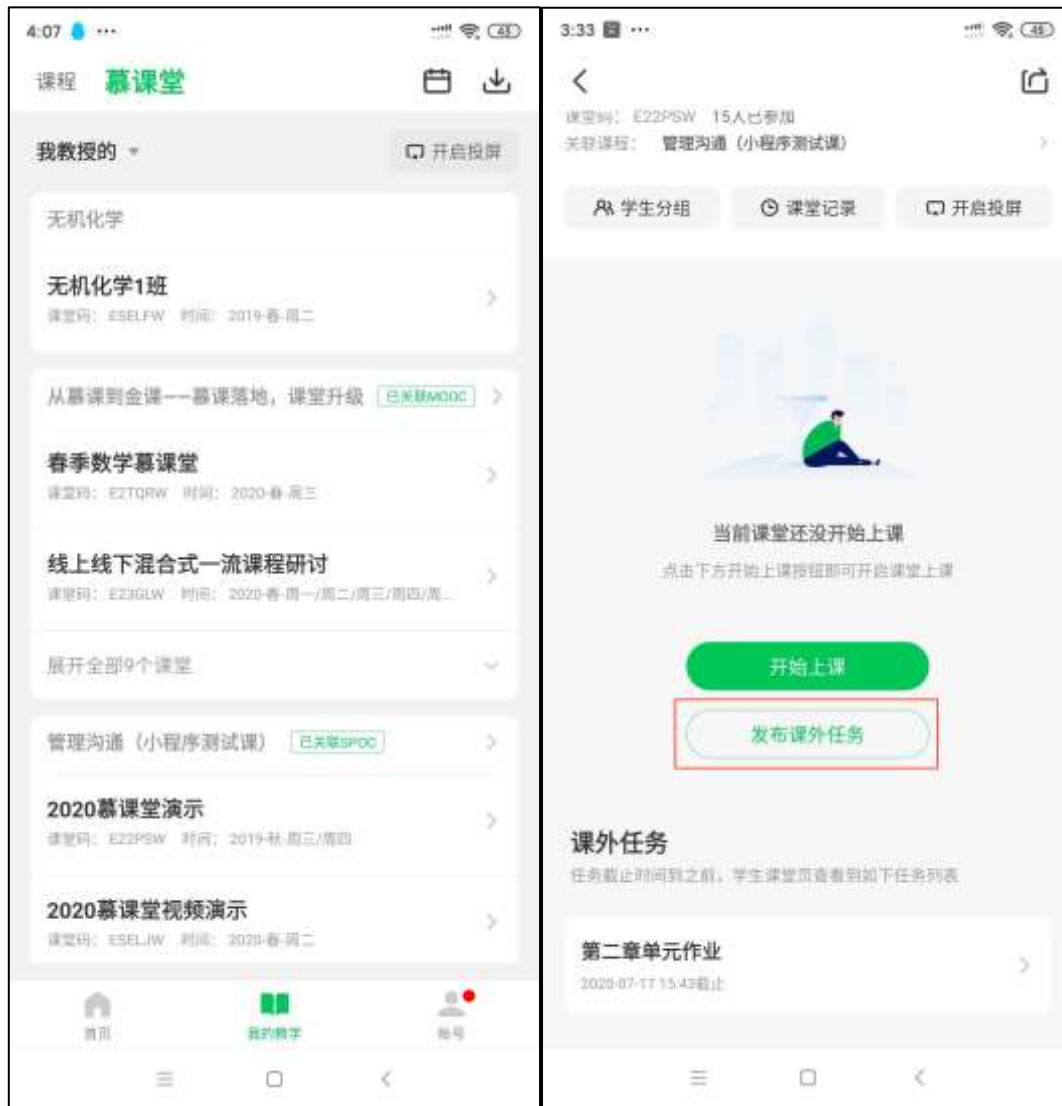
4:07 ···
45

课程 慕课堂

我教授的 ▾

开启投屏

无机化学

无机化学1班
课堂码：ESELFW 时间：2019-春-周二

从慕课到金课——慕课落地，课堂升级 已关联MOOC

春季数学慕课堂
课堂码：E2TQRW 时间：2020-春-周三

线上线下混合式一流课程研讨
课堂码：E23GLW 时间：2020-春-周一/周二/周三/周四/周...

展开全部9个课堂

管理沟通（小程序测试课） 已关联SPOC

2020慕课堂演示
课堂码：E22PSW 时间：2019-秋-周三/周四

2020慕课堂视频演示
课堂码：ESELJW 时间：2020-春-周二

首页
我的教学
帐号

3:33 ···
45

课堂码：E22PSW 15人已参加
关联课程： 管理沟通（小程序测试课）

学生分组
课堂记录
开启投屏

当前课堂还没开始上课
点击下方开始上课按钮即可开启课堂上课

开始上课

发布课外任务

课外任务
任务截止时间到之前，学生课堂页查看到如下任务列表

第二章单元作业
2020-07-17 15:43截止